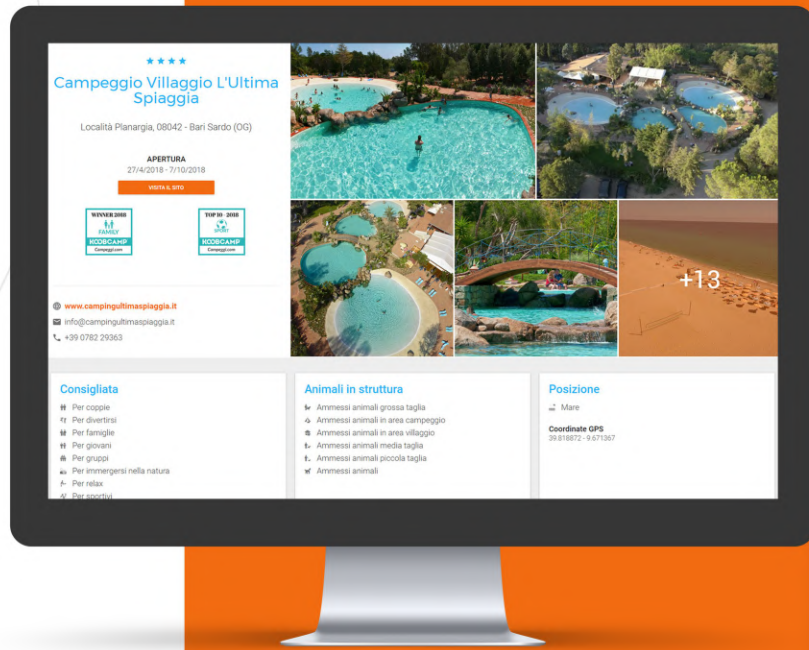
★★★★

Campeggio Villaggio L'Ultima Spiaggia

Località Planargia, 08042 - Bari Sardo (OG)

APERTURA
27/4/2018 - 7/10/2018

VISITA IL SITO

WINNER 2018
FAMILY
KOOBCAMP
Campeggi.com

TOP 10 - 2018
SPORT
KOOBCAMP
Campeggi.com

www.campingultimaspiaggia.it
info@campingultimaspiaggia.it
+39 0782 29363

+13

Consigliata
Per coppie
Per divertirsi
Per famiglie
Per giovani
Per gruppi
Per immergersi nella natura
Per relax
Per sportivi

Animali in struttura
Ammessi animali grossa taglia
Ammessi animali in area campeggio
Ammessi animali in area villaggio
Ammessi animali media taglia
Ammessi animali piccola taglia
Ammessi animali

Posizione
Mare

Coordinate GPS
39.818872 - 9.671367